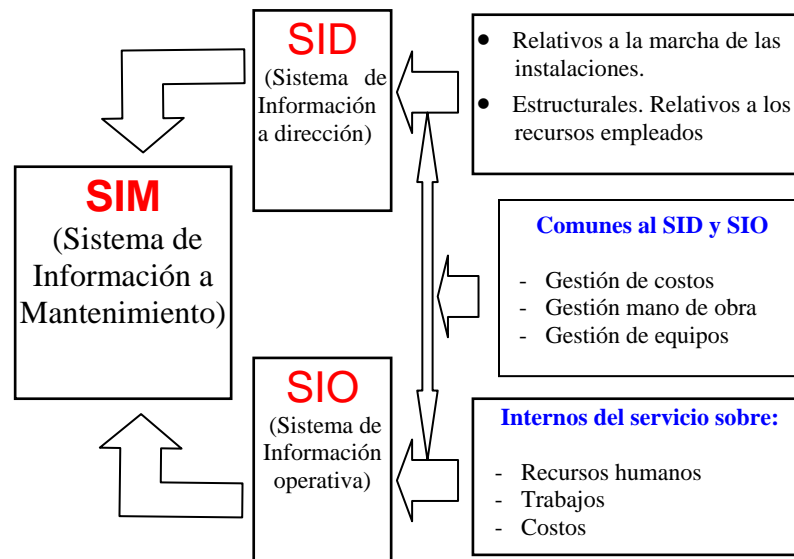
SIM
(Sistema de Información a Mantenimiento)

SID
(Sistema de Información a dirección)

- Relativos a la marcha de las instalaciones.
- Estructurales. Relativos a los recursos empleados

Comunes al SID y SIO

- Gestión de costos
- Gestión mano de obra
- Gestión de equipos

SIO
(Sistema de Información operativa)

Internos del servicio sobre:

- Recursos humanos
- Trabajos
- Costos